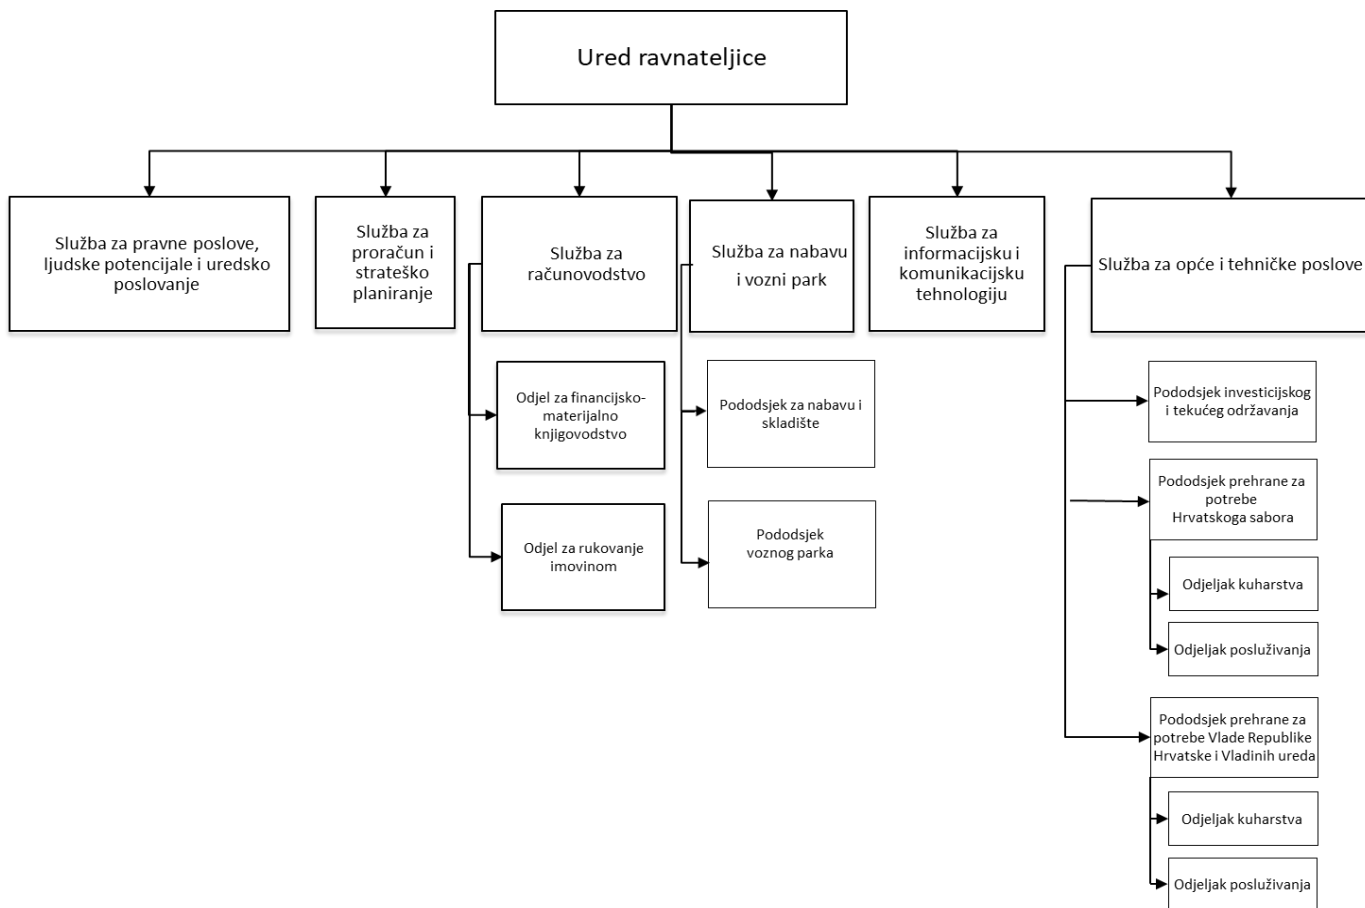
Ured ravnateljice

Služba za pravne poslove, ljudske potencijale i uredsko poslovanje

Služba za proračun i strateško planiranje

Služba za računovodstvo

Odjel za financijsko-materijalno knjigovodstvo

Odjel za rukovanje imovinom

Služba za nabavu i vozni park

Pododsjek za nabavu i skladište

Pododsjek voznog parka

Služba za informacijsku i komunikacijsku tehnologiju

Služba za opće i tehničke poslove

Pododsjek investicijskog i tekućeg održavanja

Pododsjek prehrane za potrebe Hrvatskoga sabora

Odjeljak kuharstva

Odjeljak posluživanja

Pododsjek prehrane za potrebe Vlade Republike Hrvatske i Vladinih ureda

Odjeljak kuharstva

Odjeljak posluživanja